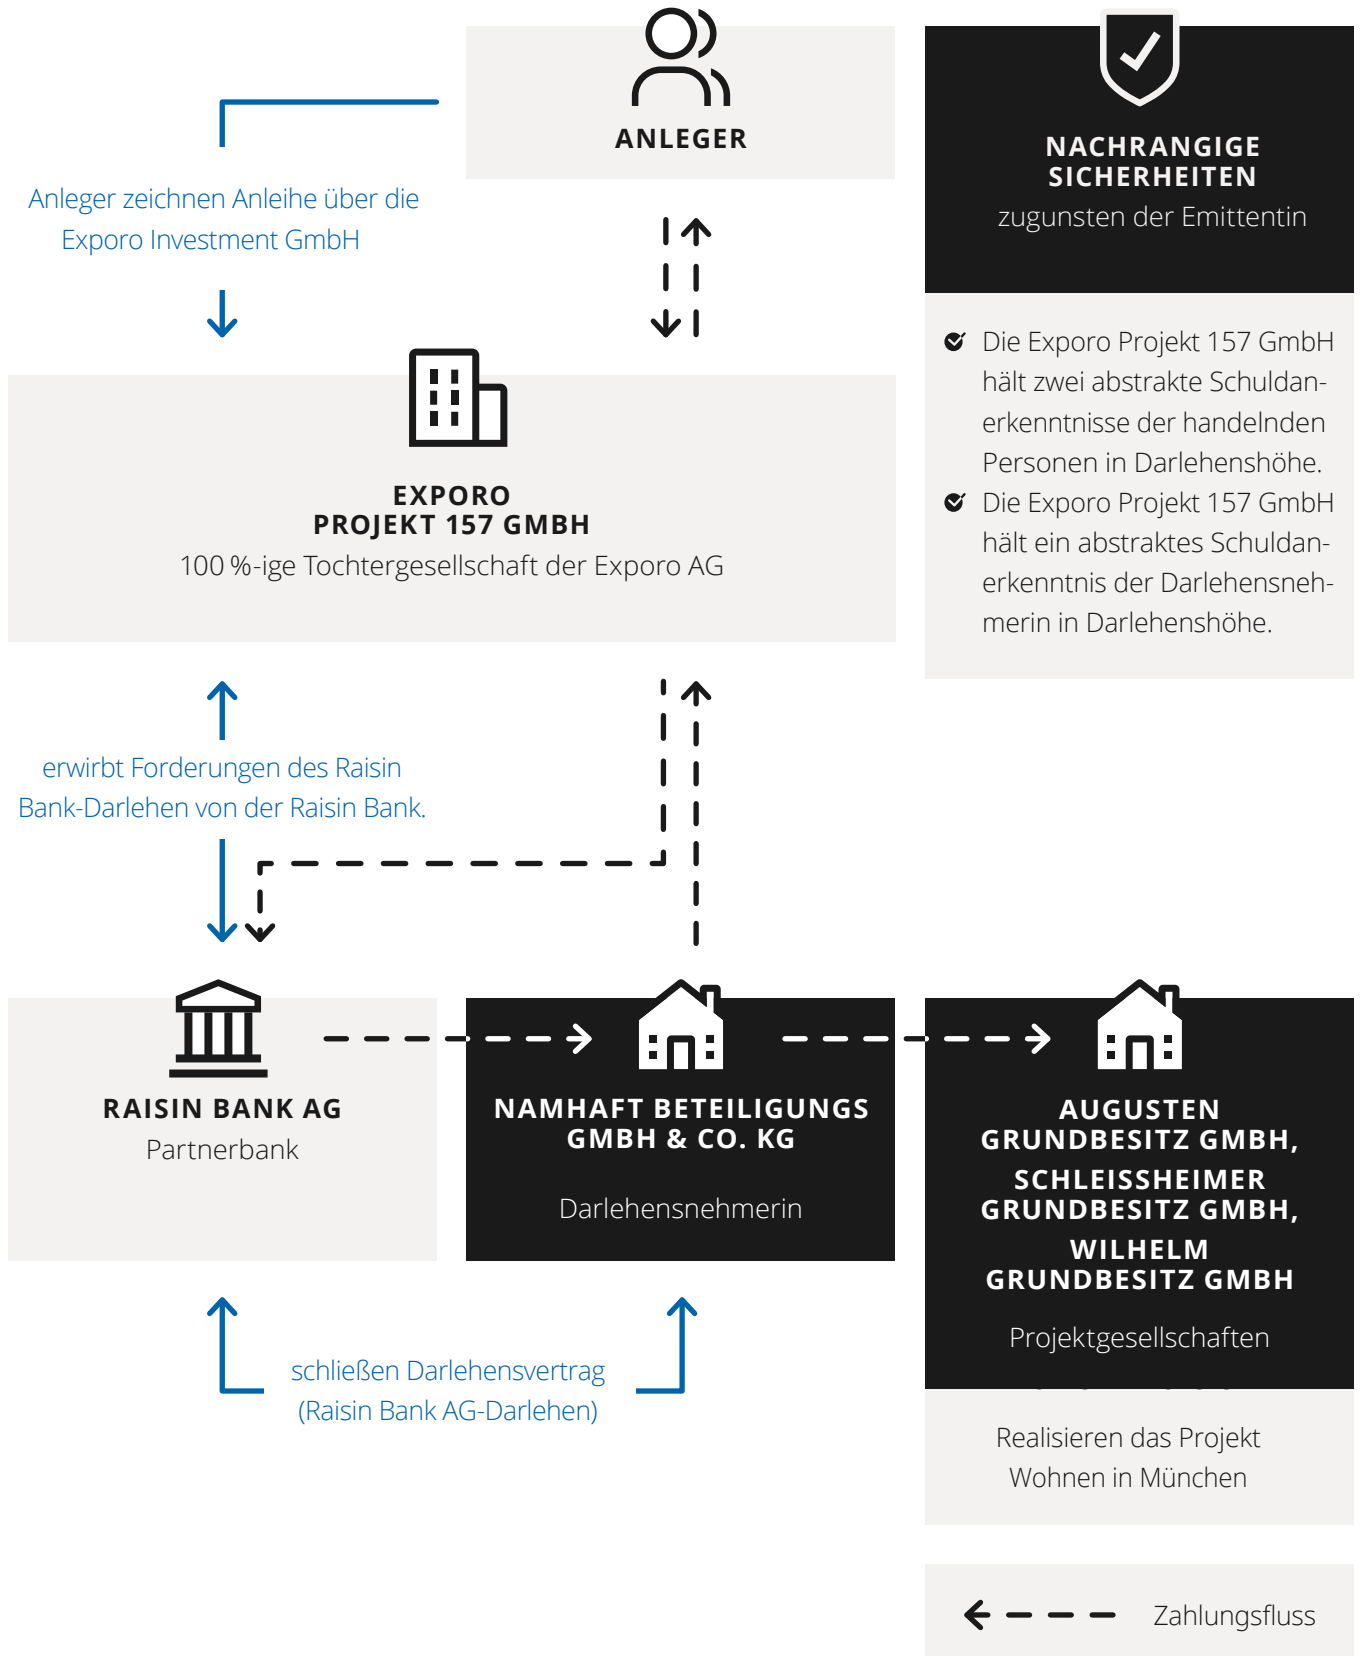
ANLEGER

Anleger zeichnen Anleihe über die Exporo Investment GmbH

NACHRANGIGE SICHERHEITEN
zugunsten der Emittentin

Die Exporo Projekt 157 GmbH hält zwei abstrakte Schuldanerkenntnisse der handelnden Personen in Darlehenshöhe.

Die Exporo Projekt 157 GmbH hält ein abstraktes Schuldanerkenntnis der Darlehensnehmerin in Darlehenshöhe.

EXPORO
PROJEKT 157 GMBH
100 %-ige Tochtergesellschaft der Exporo AG

erwirbt Forderungen des Raisin Bank-Darlehen von der Raisin Bank.

RAISIN BANK AG
Partnerbank

NAMHAFT BETEILIGUNGS GMBH & CO. KG
Darlehensnehmerin

AUGUSTEN GRUNDBESITZ GMBH,
SCHLEISSHEIMER GRUNDBESITZ GMBH,
WILHELM GRUNDBESITZ GMBH
Projektgesellschaften

schließen Darlehensvertrag (Raisin Bank AG-Darlehen)

Realisieren das Projekt Wohnen in München

Zahlungsfluss